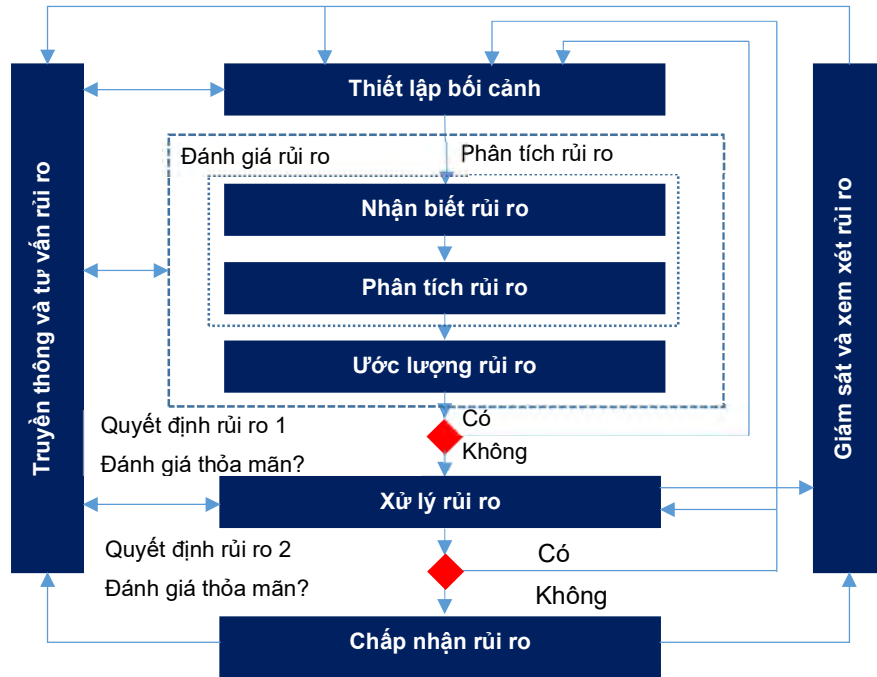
Truyền thông và tư vấn rủi ro

Thiết lập bối cảnh

Đánh giá rủi ro

Phân tích rủi ro

Nhận biết rủi ro

Phân tích rủi ro

Ước lượng rủi ro

Quyết định rủi ro 1

Đánh giá thỏa mãn?

Có

Không

Xử lý rủi ro

Quyết định rủi ro 2

Đánh giá thỏa mãn?

Có

Không

Chấp nhận rủi ro

Giám sát và xem xét rủi ro